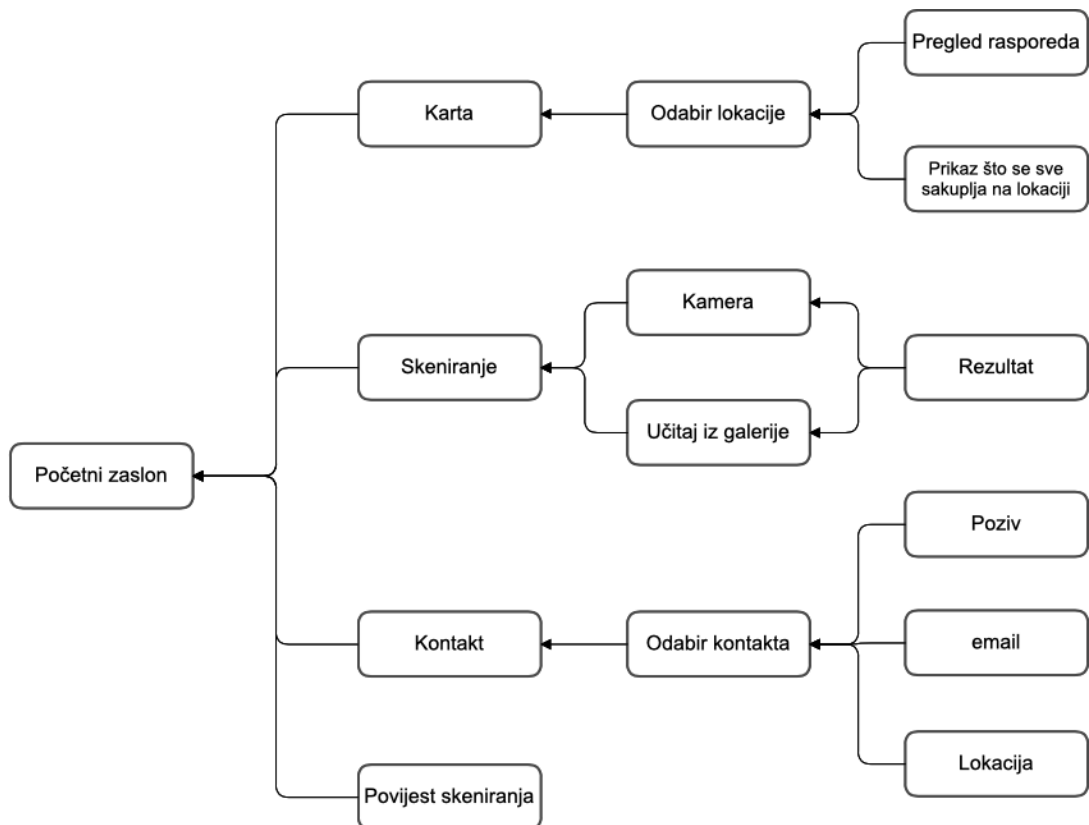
Pregled rasporeda

Karta

Odabir lokacije

Prikaz što se sve sakuplja na lokaciji

Kamera

Skeniranje

Rezultat

Učitaj iz galerije

Početni zaslon

Poziv

Kontakt

Odabir kontakta

email

Lokacija

Povijest skeniranja